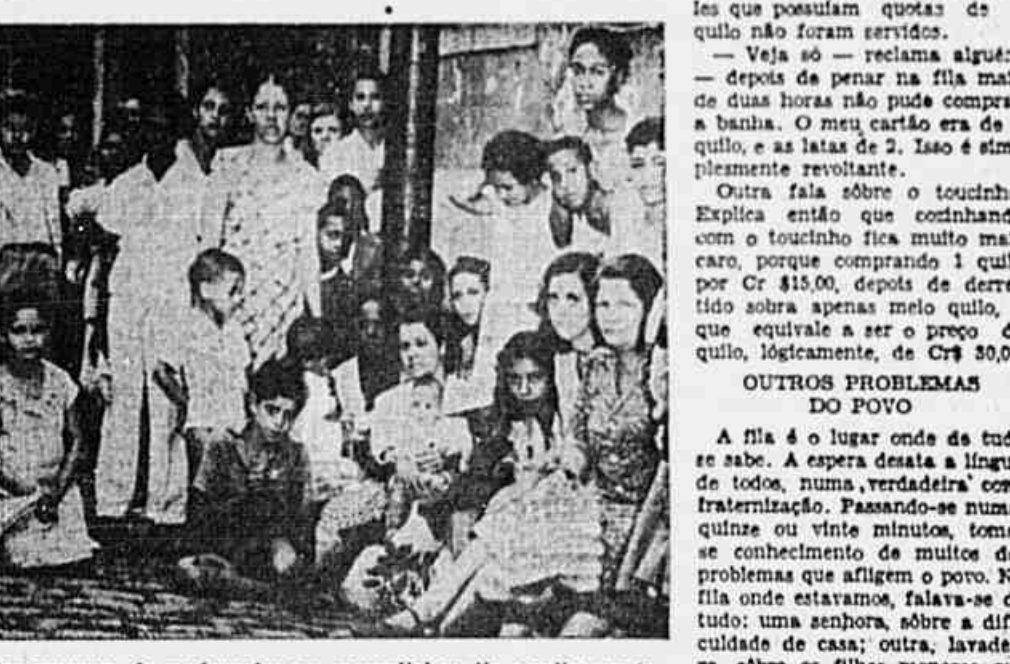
les que possuíam quotas de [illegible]quilo não foram servidos.

— Veja só — reclama alguém — depois de penar na fila mais de duas horas não pude compra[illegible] a banha. O meu cartão era de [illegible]quilo, e as latas de 2. Isso é sim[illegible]plesmente revoltante.

Outra fala sôbre o toucinh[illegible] Explica então que cozinhand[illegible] com o toucinho fica muito ma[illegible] caro, porque comprando 1 qui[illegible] por Cr $15,00, depois de derre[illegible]tido sobra apenas meio quilo, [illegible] que equivale a ser o preço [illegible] quilo, lògicamente, de Cr$ 30,0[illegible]

OUTROS PROBLEMAS DO POVO

A fila é o lugar onde de tud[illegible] se sabe. A espera desata a língu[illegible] de todos, numa „verdadeira' co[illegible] fraternização. Passando-se num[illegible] quinze ou vinte minutos, tom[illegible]se conhecimento de muitos d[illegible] problemas que afligem o povo. N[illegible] fila onde estavamos, falava-se d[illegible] tudo: uma senhora, sôbre a dif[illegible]culdade de casa; outra, lavade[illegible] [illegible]